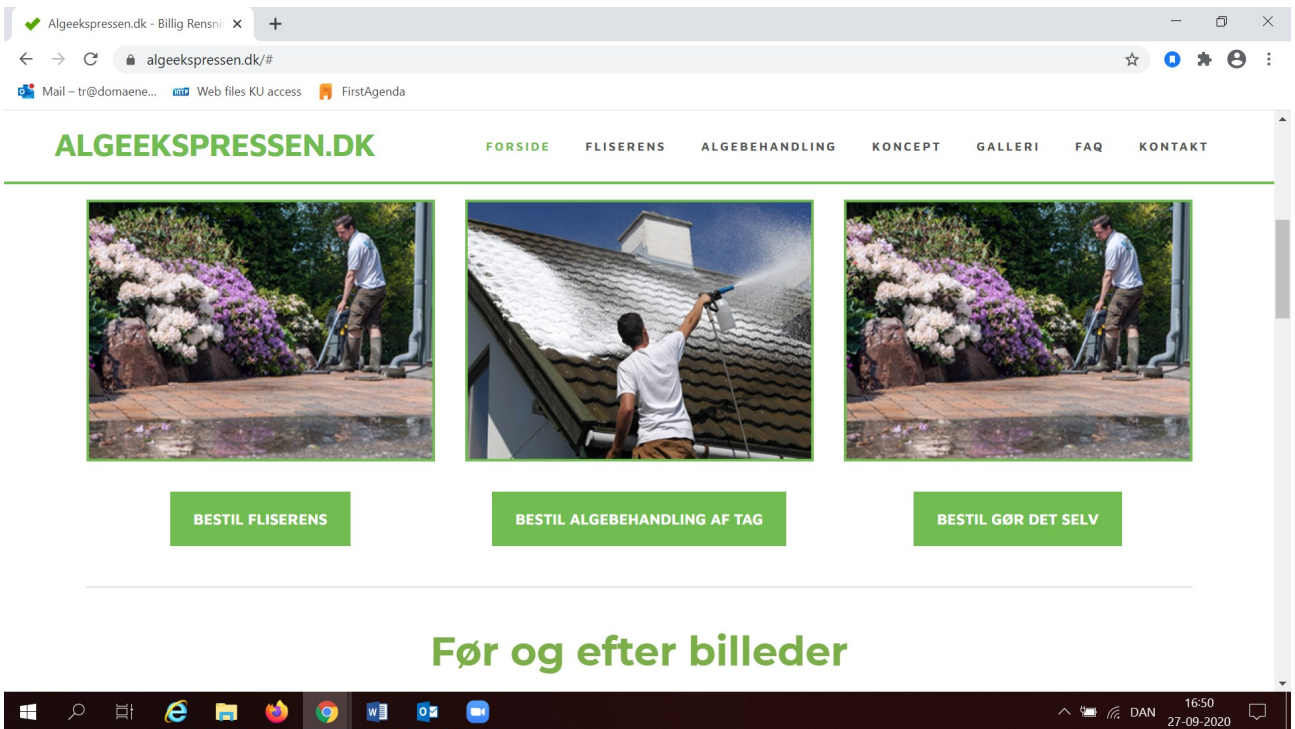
Algeekspressen.dk - Billig Rensni ×

algeekspressen.dk/#

Mail – tr@domaene... Web files KU access FirstAgenda

ALGEEKSPRESSEN.DK

FORSIDE FLISERENS ALGEBEHANDLING KONCEPT GALLERI FAQ KONTAKT

BESTIL FLISERENS

BESTIL ALGEBEHANDLING AF TAG

BESTIL GØR DET SELV

Før og efter billeder

DAN 16:50 27-09-2020